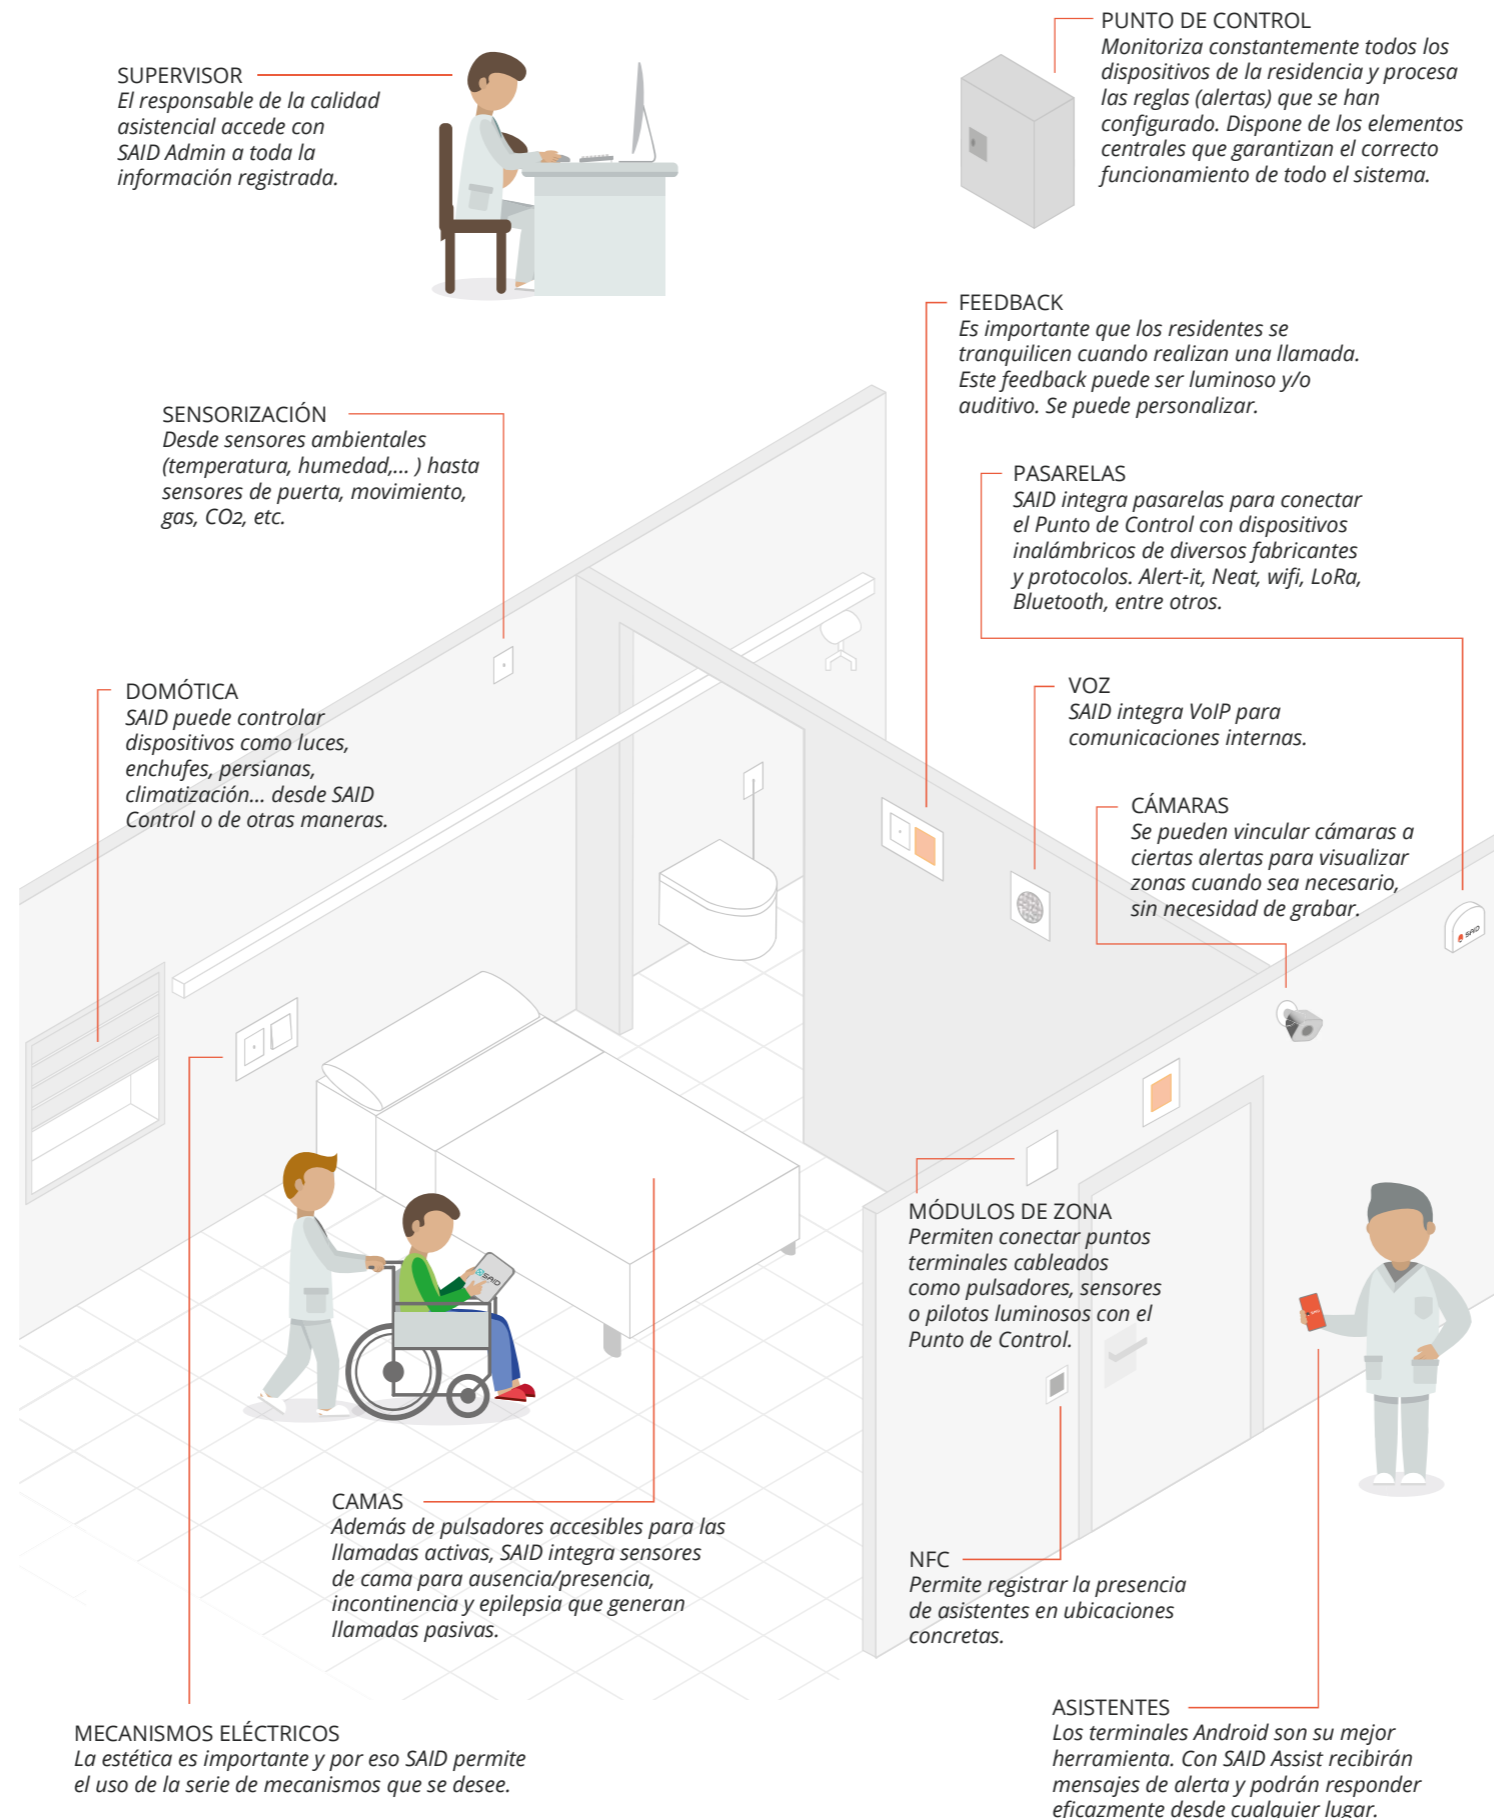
SUPERVISOR
El responsable de la calidad asistencial accede con SAID Admin a toda la información registrada.

PUNTO DE CONTROL
Monitoriza constantemente todos los dispositivos de la residencia y procesa las reglas (alertas) que se han configurado. Dispone de los elementos centrales que garantizan el correcto funcionamiento de todo el sistema.

FEEDBACK
Es importante que los residentes se tranquilicen cuando realizan una llamada. Este feedback puede ser luminoso y/o auditivo. Se puede personalizar.

SENSORIZACIÓN
Desde sensores ambientales (temperatura, humedad,... ) hasta sensores de puerta, movimiento, gas, $CO_2$, etc.

PASARELAS
SAID integra pasarelas para conectar el Punto de Control con dispositivos inalámbricos de diversos fabricantes y protocolos. Alert-it, Neat, wifi, LoRa, Bluetooth, entre otros.

DOMÓTICA
SAID puede controlar dispositivos como luces, enchufes, persianas, climatización... desde SAID Control o de otras maneras.

VOZ
SAID integra VoIP para comunicaciones internas.

CÁMARAS
Se pueden vincular cámaras a ciertas alertas para visualizar zonas cuando sea necesario, sin necesidad de grabar.

SAID

MÓDULOS DE ZONA
Permiten conectar puntos terminales cableados como pulsadores, sensores o pilotos luminosos con el Punto de Control.

SAID

CAMAS
Además de pulsadores accesibles para las llamadas activas, SAID integra sensores de cama para ausencia/presencia, incontinencia y epilepsia que generan llamadas pasivas.

NFC
Permite registrar la presencia de asistentes en ubicaciones concretas.

MECANISMOS ELÉCTRICOS
La estética es importante y por eso SAID permite el uso de la serie de mecanismos que se desee.

ASISTENTES
Los terminales Android son su mejor herramienta. Con SAID Assist recibirán mensajes de alerta y podrán responder eficazmente desde cualquier lugar.